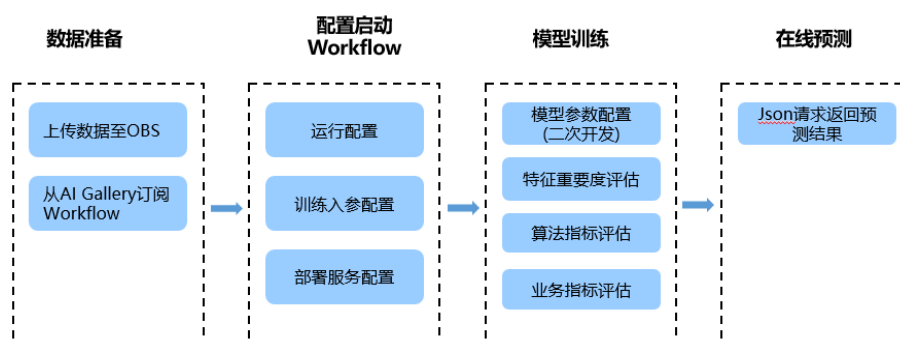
数据准备

上传数据至OBS

从AI Gallery订阅Workflow

配置启动 Workflow

运行配置

训练入参配置

部署服务配置

模型训练

模型参数配置（二次开发）

特征重要度评估

算法指标评估

业务指标评估

在线预测

Json请求返回预测结果